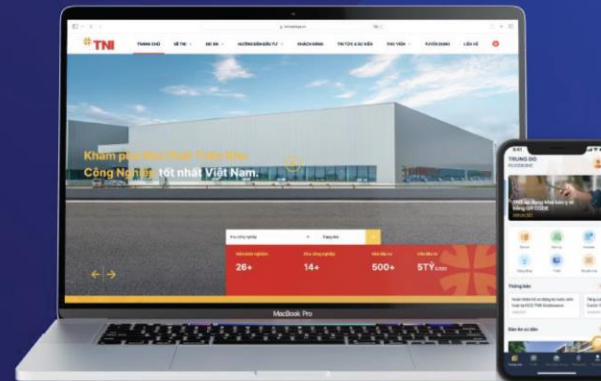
TNI

TRANG CHỦ

VỀ TNI

BĐS KCN

HƯỚNG DẪN ĐẦU TƯ

KHÁCH HÀNG

TIN TỨC & SỰ KIỆN

THƯ VIỆN

TUYỂN DỤNG

LIÊN HỆ

Khám phá Bất Động Sản Công Nghiệp tốt nhất Việt Nam.

26+

14+

500+

5TỶ

MacBook Pro

TRUNG ĐỖ